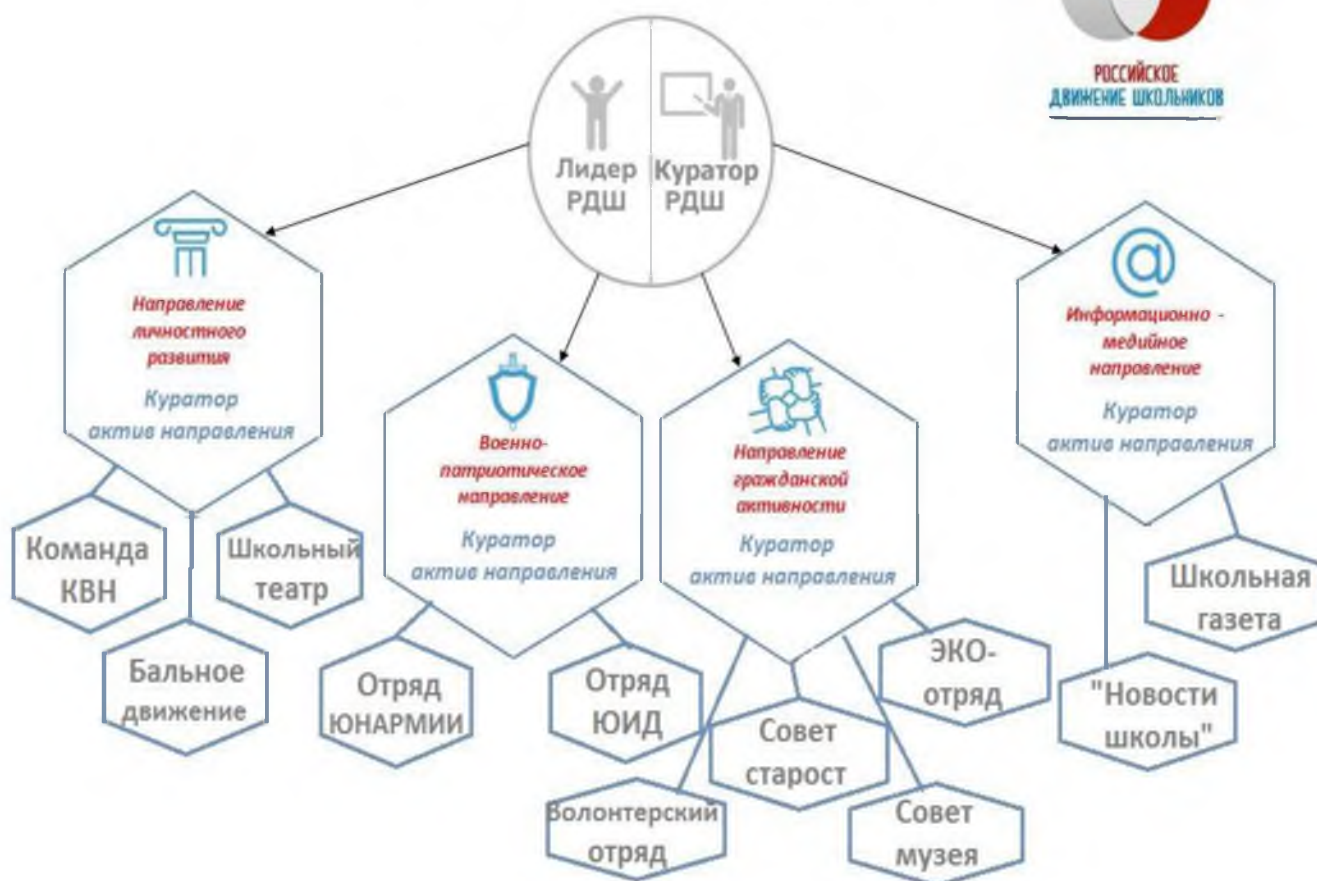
РОССИЙСКОЕ ДВИЖЕНИЕ ШКОЛЬНИКОВ

Лидер РДШ

Куратор РДШ

Направление личностного развития

Куратор актив направления

Военно-патриотическое направление

Куратор актив направления

Направление гражданской активности

Куратор актив направления

Информационно - медийное направление

Куратор актив направления

Команда КВН

Школьный театр

Бальное движение

Отряд ЮНАРМИИ

Отряд ЮИД

Волонтерский отряд

Совет старост

Совет музея

ЭКО-отряд

Школьная газета

"Новости школы"